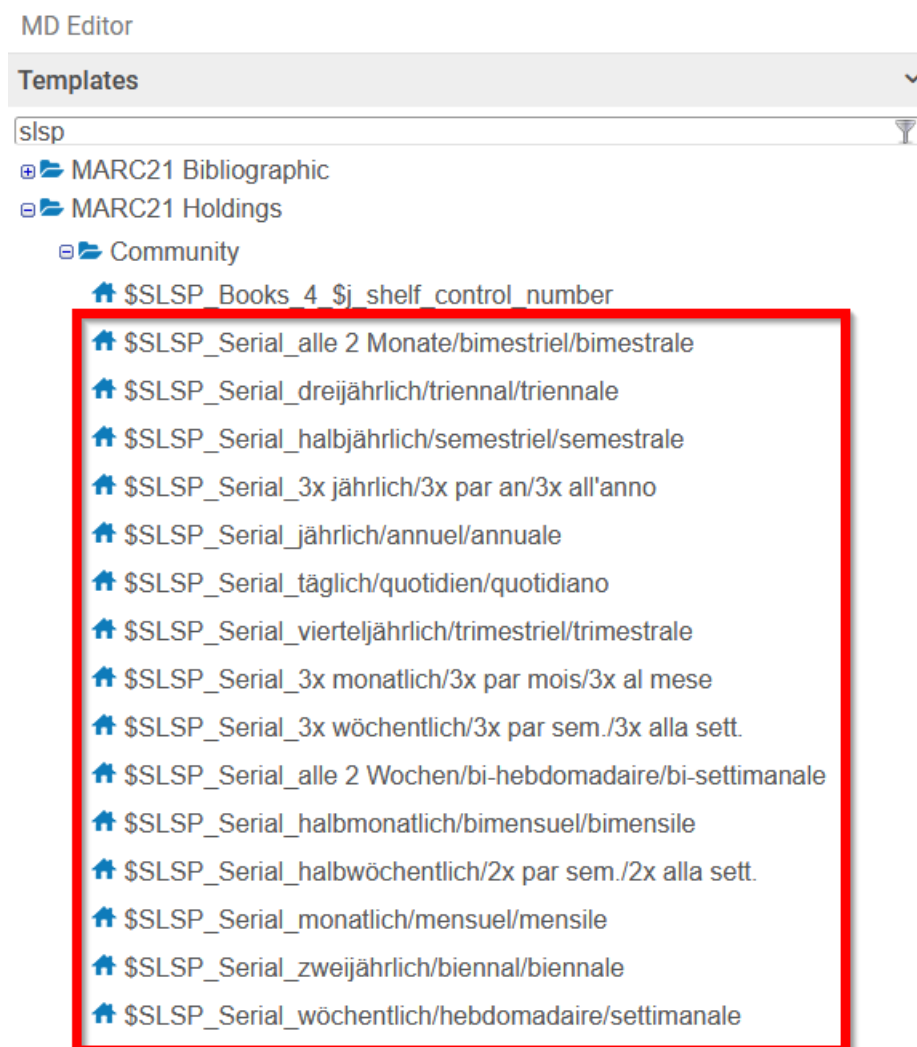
MD Editor

Templates

slsp

MARC21 Bibliographic

MARC21 Holdings

Community

\$SLSP_Books_4_\$j_shelf_control_number

\$SLSP_Serial_alle 2 Monate/bimestriel/bimestrale

\$SLSP_Serial_dreijährlich/triennal/triennale

\$SLSP_Serial_halbjährlich/semestriel/semestrale

\$SLSP_Serial_3x jährlich/3x par an/3x all'anno

\$SLSP_Serial_jährlich/annuel/annuale

\$SLSP_Serial_täglich/quotidien/quotidiano

\$SLSP_Serial_vierteljährlich/trimestriel/trimestrale

\$SLSP_Serial_3x monatlich/3x par mois/3x al mese

\$SLSP_Serial_3x wöchentlich/3x par sem./3x alla sett.

\$SLSP_Serial_alle 2 Wochen/bi-hebdomadaire/bi-settimanale

\$SLSP_Serial_halbmonatlich/bimensuel/bimensile

\$SLSP_Serial_halbwöchentlich/2x par sem./2x alla sett.

\$SLSP_Serial_monatlich/mensuel/mensile

\$SLSP_Serial_zweijährlich/biennal/biennale

\$SLSP_Serial_wöchentlich/hebdomadaire/settimanale